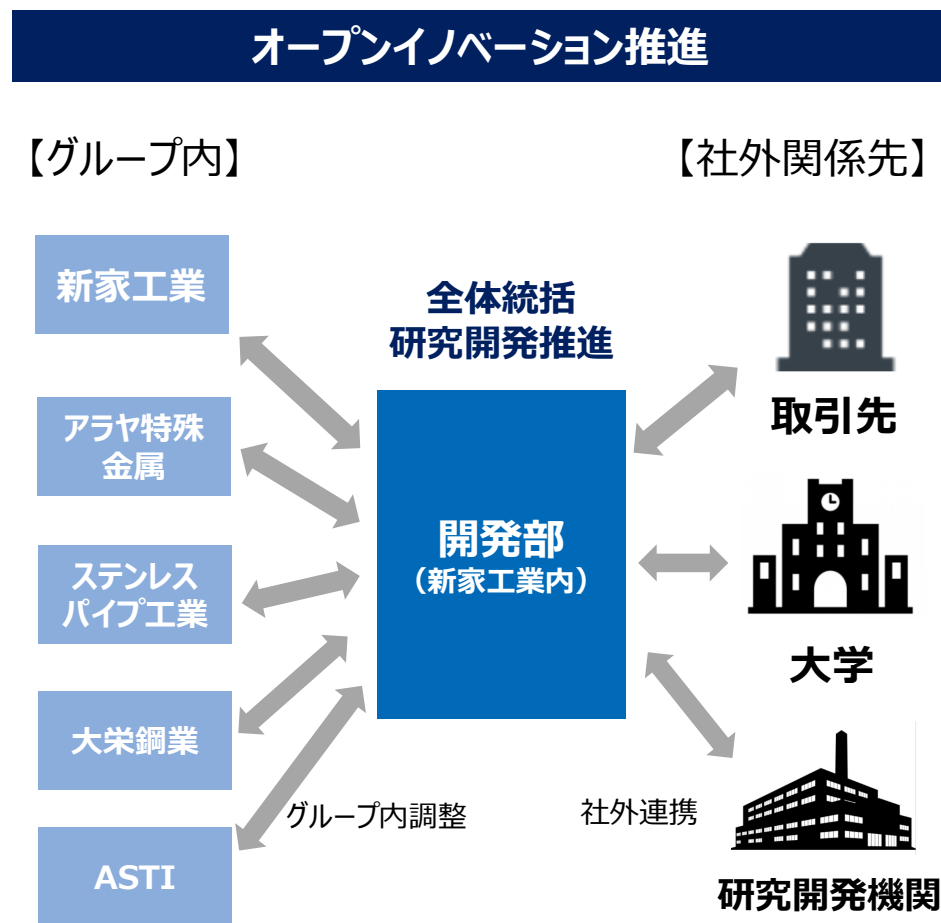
オープンイノベーション推進

【グループ内】

【社外関係先】

新家工業

アラヤ特殊金属

ステンレスパイプ工業

大栄鋼業

ASTI

全体統括
研究開発推進

開発部
（新家工業内）

グループ内調整

社外連携

取引先

大学

研究開発機関